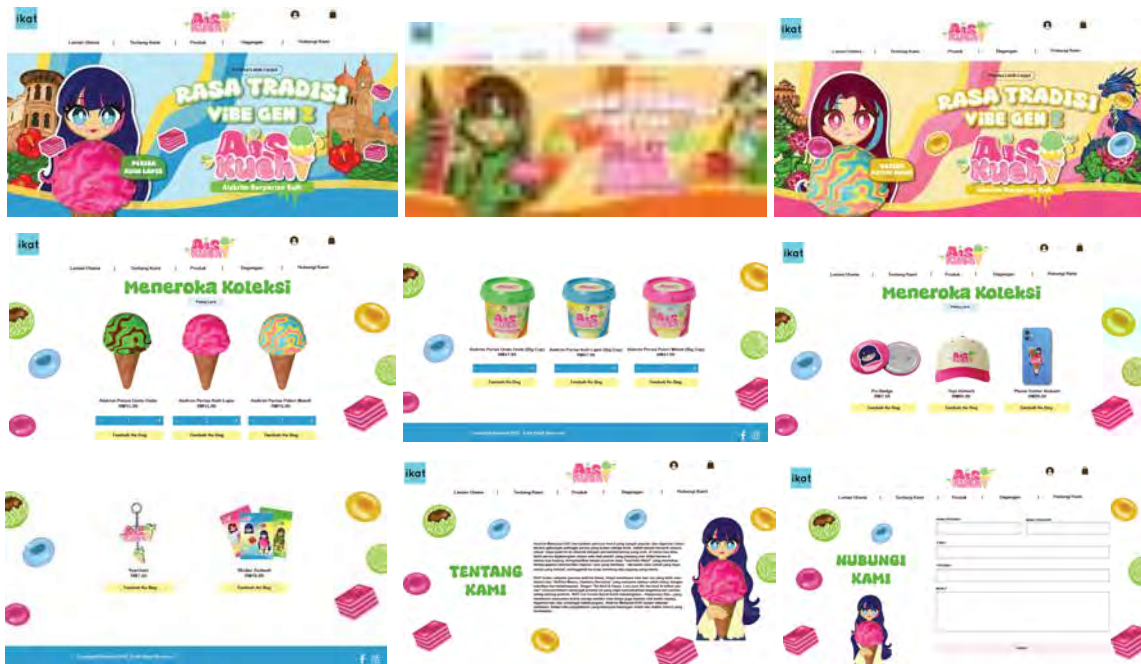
ikat

Laman Utama | Tentang Kami | Produk | Dagangan | Hubungi Kami

RASA TRADISI VIBE GEN Z

AisKush

Perisa Kuih Lapis

Aiskrim Berperisa Kuih

ikat

RASA TRADISI VIBE GEN Z

AisKush

Perisa Putera Mandi

ikat

Laman Utama | Tentang Kami | Produk | Dagangan | Hubungi Kami

Meneroka Koleksi

Aiskrim Perisa Onde Onde
RM11.00

Aiskrim Perisa Kuih Lapis
RM11.00

Aiskrim Perisa Puteri Mandi
RM11.00

Tambah Ke Beg

Tambah Ke Beg

Tambah Ke Beg

Aiskrim Perisa Onde Onde (Big Cup)

Aiskrim Perisa Kuih Lapis (Big Cup)

Aiskrim Perisa Puteri Mandi (Big Cup)

Tambah Ke Beg

Tambah Ke Beg

Tambah Ke Beg

ikat

Laman Utama | Tentang Kami | Produk | Dagangan | Hubungi Kami

Meneroka Koleksi

Pin Badge

Topi Aiskush

Phone Holder Aiskush

Tambah Ke Beg

Tambah Ke Beg

Tambah Ke Beg

Keychain

Sticker Aiskush

Tambah Ke Beg

Tambah Ke Beg

ikat

Laman Utama | Tentang Kami | Produk | Dagangan | Hubungi Kami

TENTANG KAMI

ikat

Laman Utama | Tentang Kami | Produk | Dagangan | Hubungi Kami

HUBUNGI KAMI